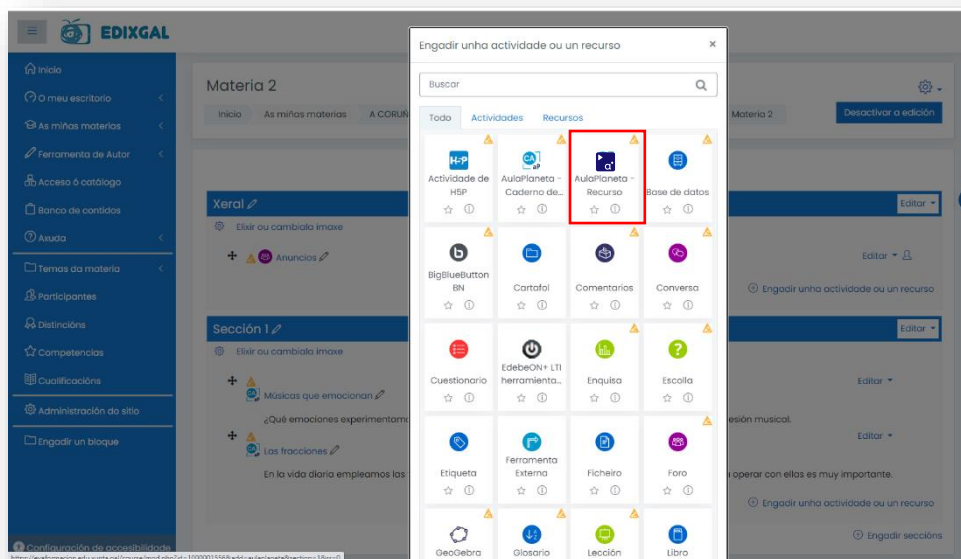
EDIXGAL

Inicio
O meu escritorio
As miñas materias
Ferramenta de Autor
Acceso ó catálogo
Banco de contidos
Axuda
Temas da materia
Participantes
Distincións
Competencias
Cualificacións
Administración do sitio
Engadir un bloque
Configuración de accesibilidade

Materia 2
Inicio As miñas materias A CORUÑ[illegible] Materia 2
Desactivar a edición

Xeral
Elixir ou cambiala imaxe
Anuncios
Editar
Editar
Engadir unha actividade ou un recurso

Sección 1
Elixir ou cambiala imaxe
Músicas que emocionan
¿Qué emociones experimentam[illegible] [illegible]sión musical.
Las fracciones
En la vida diaria empleamos los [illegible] operar con ellos es muy importante.
Editar
Editar
Editar
Engadir unha actividade ou un recurso
Engadir seccións

Engadir unha actividade ou un recurso ×
Buscar
Todo Actividades Recursos
Actividade de H5P
AulaPlaneta - Caderno de...
AulaPlaneta - Recurso
Base de datos
BigBlueButton BN
Cartafol
Comentarios
Conversa
Cuestionario
EdebeON+ LTI herramienta...
Enquisa
Escolla
Etiqueta
Ferramenta Externa
Ficheiro
Foro
GeoGebra
Glosario
Lección
Libro